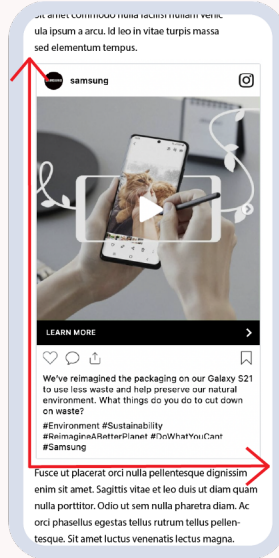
Sit amet commodo nulla facilisi nullam vehic ula ipsum a arcu. Id leo in vitae turpis massa sed elementum tempus.

samsung

LEARN MORE

We've reimagined the packaging on our Galaxy S21 to use less waste and help preserve our natural environment. What things do you do to cut down on waste?
#Environment #Sustainability
#ReimagineABetterPlanet #DoWhatYouCant
#Samsung

Fusce ut placerat orci nulla pellentesque dignissim enim sit amet. Sagittis vitae et leo duis ut diam quam nulla porttitor. Odio ut sem nulla pharetra diam. Arcu odio ut sem nulla pharetra diam. Arcu orci phasellus egestas tellus rutrum tellus pellentesque. Sit amet luctus venenatis lectus magna.